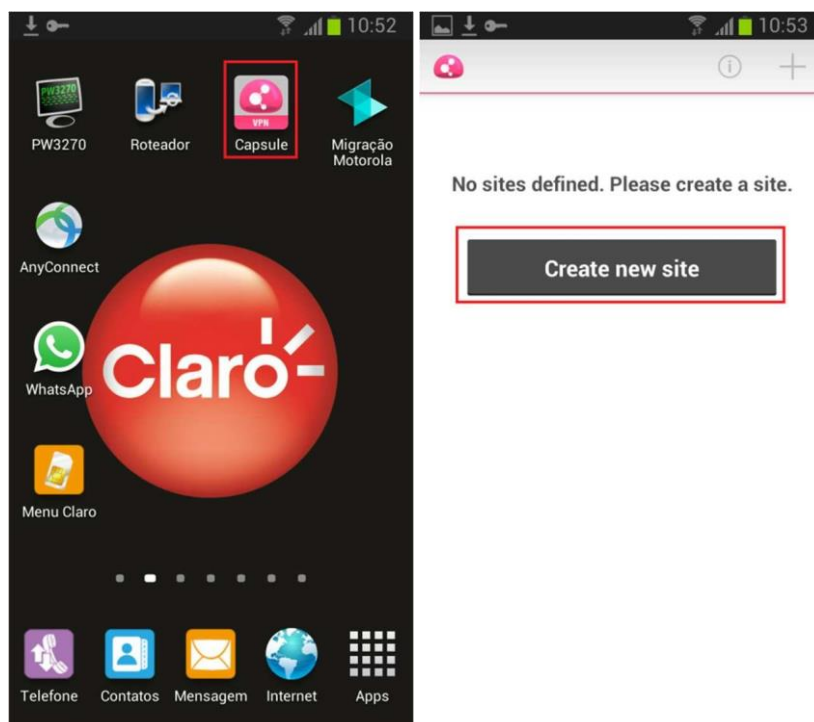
10:52

PW3270

PW3270
Roteador
VPN
Capsule
Migração Motorola
AnyConnect
Claro
WhatsApp
Menu Claro
Telefone
Contatos
Mensagem
Internet
Apps

10:53

No sites defined. Please create a site.

Create new site